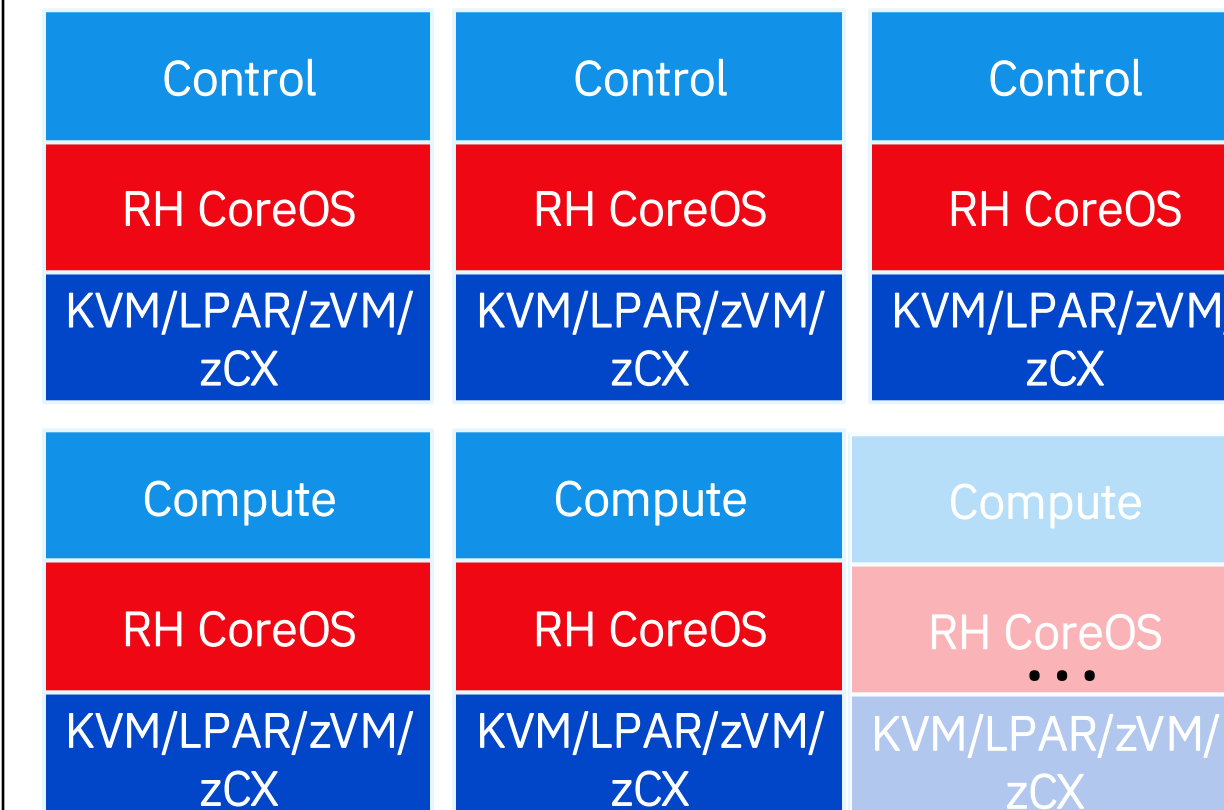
Control

RH CoreOS

KVM/LPAR/zVM/ zCX

Control

RH CoreOS

KVM/LPAR/zVM/ zCX

Control

RH CoreOS

KVM/LPAR/zVM/ zCX

Compute

RH CoreOS

KVM/LPAR/zVM/ zCX

Compute

RH CoreOS

KVM/LPAR/zVM/ zCX

Compute

RH CoreOS

• • •

KVM/LPAR/zVM/ zCX